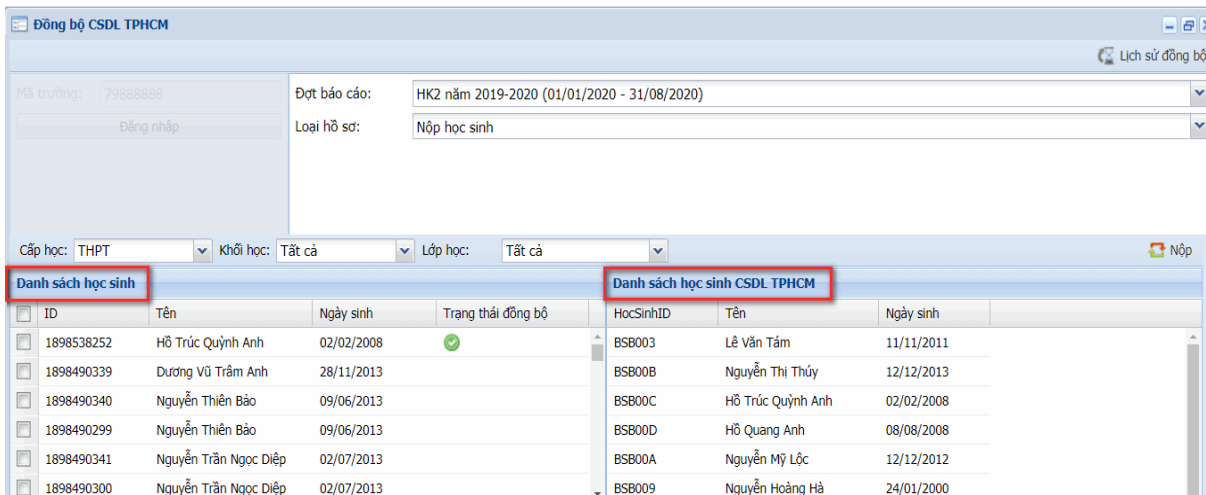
Đồng bộ CSDL TPHCM

Lịch sử đồng bộ

Mã trường: 79888888

Đăng nhập

Đợt báo cáo: HK2 năm 2019-2020 (01/01/2020 - 31/08/2020)

Loại hồ sơ: Nộp học sinh

Cấp học: THPT Khối học: Tất cả Lớp học: Tất cả

Nộp

Danh sách học sinh

| ID | Tên | Ngày sinh | Trạng thái đồng bộ |
|---|---|---|---|
| 1898538252 | Hồ Trúc Quỳnh Anh | 02/02/2008 | |
| 1898490339 | Dương Vũ Trâm Anh | 28/11/2013 | |
| 1898490340 | Nguyễn Thiên Bảo | 09/06/2013 | |
| 1898490299 | Nguyễn Thiên Bảo | 09/06/2013 | |
| 1898490341 | Nguyễn Trần Ngọc Diệp | 02/07/2013 | |
| 1898490300 | Nguyễn Trần Ngọc Diệp | 02/07/2013 | |

Danh sách học sinh CSDL TPHCM

| HocSinhID | Tên | Ngày sinh |
|---|---|---|
| BSB003 | Lê Văn Tám | 11/11/2011 |
| BSB00B | Nguyễn Thị Thúy | 12/12/2013 |
| BSB00C | Hồ Trúc Quỳnh Anh | 02/02/2008 |
| BSB00D | Hồ Quang Anh | 08/08/2008 |
| BSB00A | Nguyễn Mỹ Lộc | 12/12/2012 |
| BSB009 | Nguyễn Hoàng Hà | 24/01/2000 |